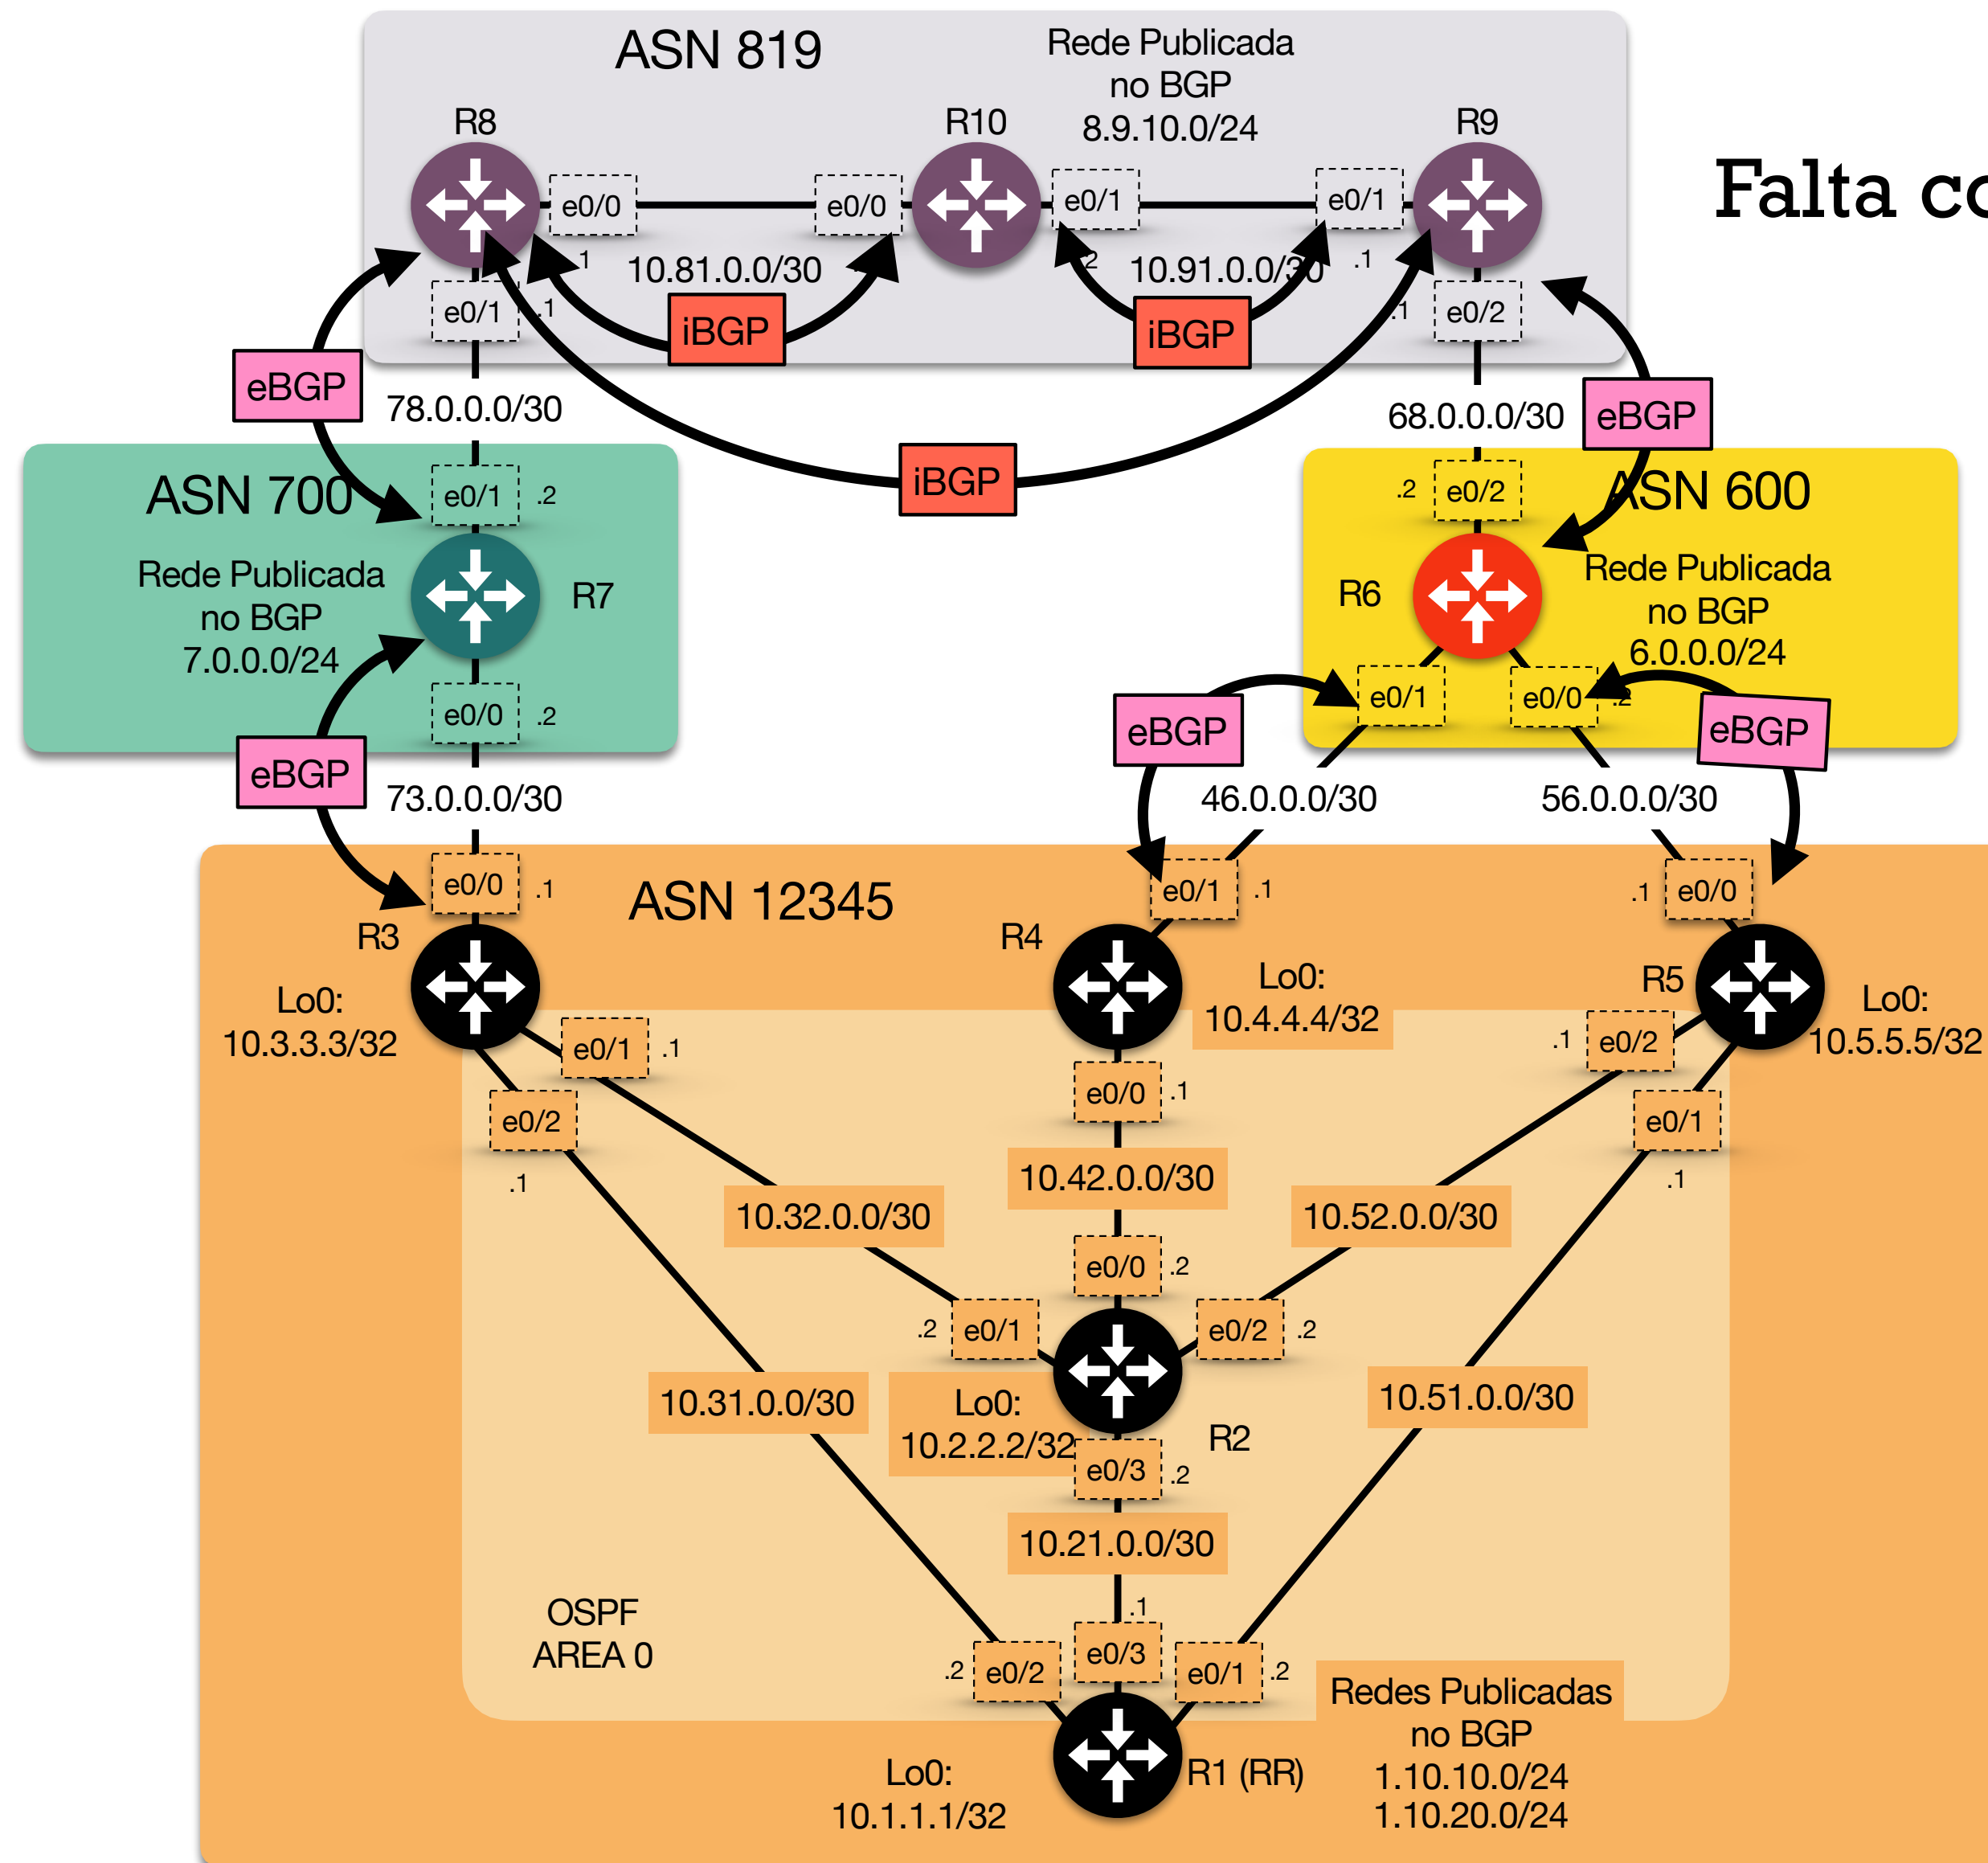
ASN 819

Rede Publicada no BGP 8.9.10.0/24

R8

R10

R9

e0/0

e0/0

e0/1

e0/1

.1

10.81.0.0/30

.2

10.91.0.0/30

.1

e0/1

.1

iBGP

iBGP

.1

e0/2

Falta co

eBGP

78.0.0.0/30

iBGP

68.0.0.0/30

eBGP

ASN 700

e0/1

.2

.2

e0/2

ASN 600

Rede Publicada no BGP 7.0.0.0/24

R7

R6

Rede Publicada no BGP 6.0.0.0/24

e0/1

e0/0

.2

e0/0

.2

eBGP

eBGP

eBGP

73.0.0.0/30

46.0.0.0/30

56.0.0.0/30

e0/0

.1

ASN 12345

e0/1

.1

.1

e0/0

R3

R4

R5

Lo0: 10.3.3.3/32

Lo0: 10.4.4.4/32

Lo0: 10.5.5.5/32

e0/1

.1

.1

e0/2

e0/0

.1

e0/2

e0/1

.1

.1

10.32.0.0/30

10.42.0.0/30

10.52.0.0/30

e0/0

.2

.2

e0/1

e0/2

.2

10.31.0.0/30

Lo0: 10.2.2.2/32

R2

10.51.0.0/30

e0/3

.2

10.21.0.0/30

OSPF AREA 0

.1

.2

e0/2

e0/3

e0/1

.2

Redes Publicadas no BGP 1.10.10.0/24 1.10.20.0/24

Lo0: 10.1.1.1/32

R1 (RR)